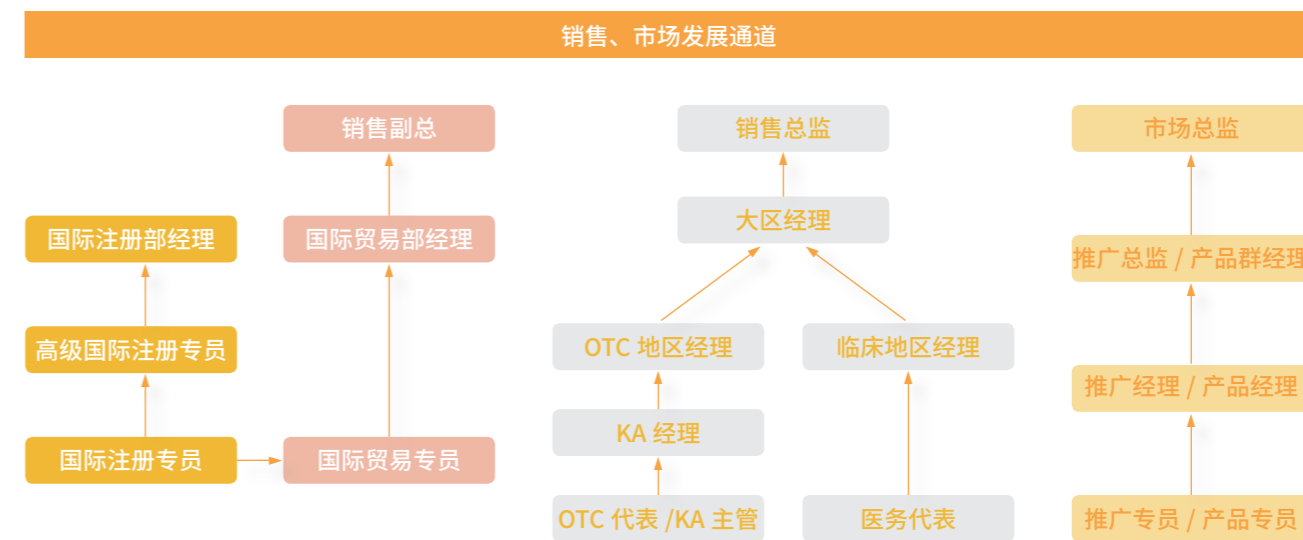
销售、市场发展通道

销售副总

国际注册部经理

国际贸易部经理

高级国际注册专员

国际注册专员

国际贸易专员

销售总监

大区经理

OTC 地区经理

临床地区经理

KA 经理

OTC 代表 /KA 主管

医务代表

市场总监

推广总监 / 产品群经理

推广经理 / 产品经理

推广专员 / 产品专员